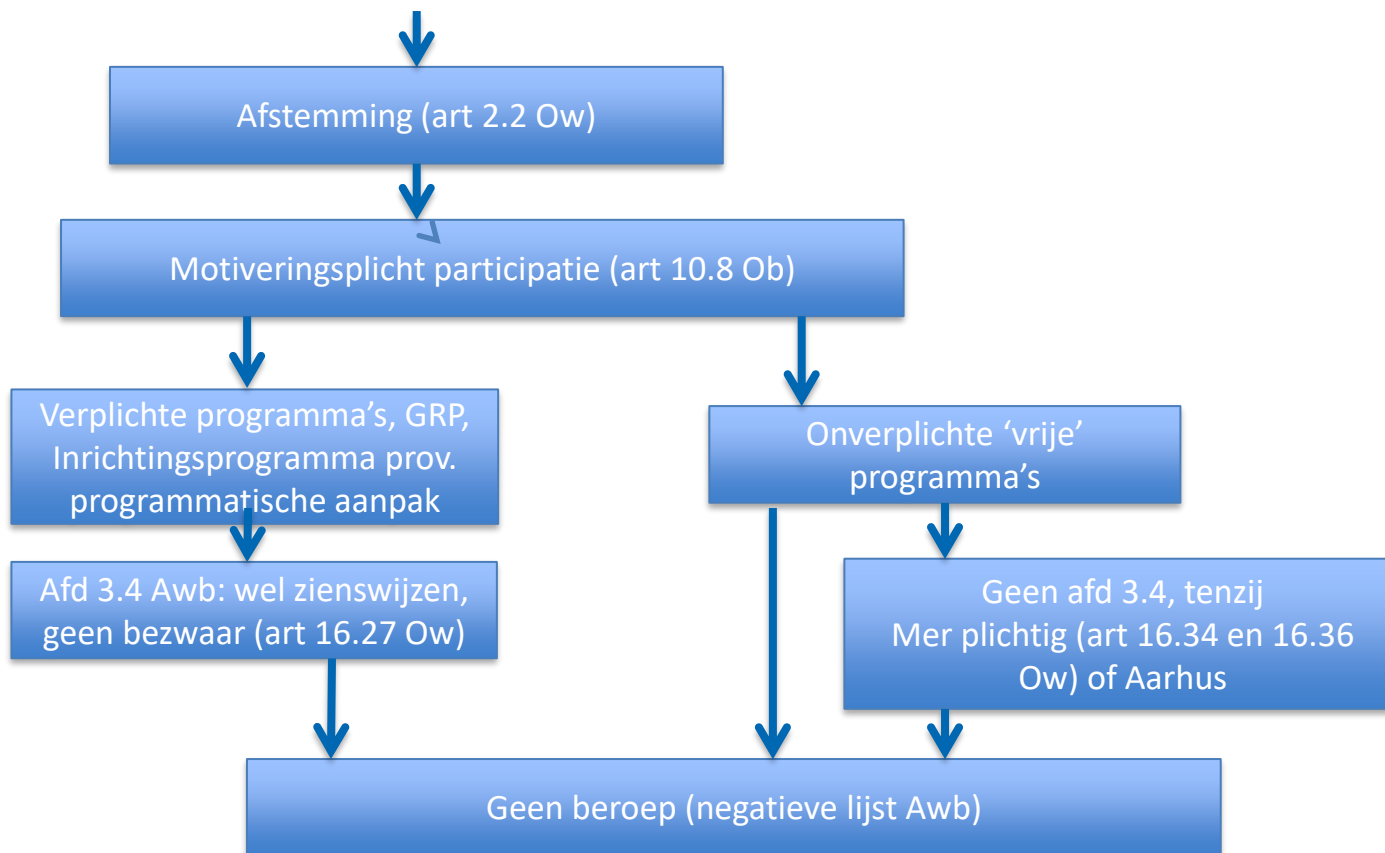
Afstemming (art 2.2 Ow)

Motiveringsplicht participatie (art 10.8 Ob)

Verplichte programma's, GRP, Inrichtingsprogramma prov. programmatische aanpak

Onverplichte 'vrije' programma's

Afd 3.4 Awb: wel zienswijzen, geen bezwaar (art 16.27 Ow)

Geen afd 3.4, tenzij Mer plichtig (art 16.34 en 16.36 Ow) of Aarhus

Geen beroep (negatieve lijst Awb)